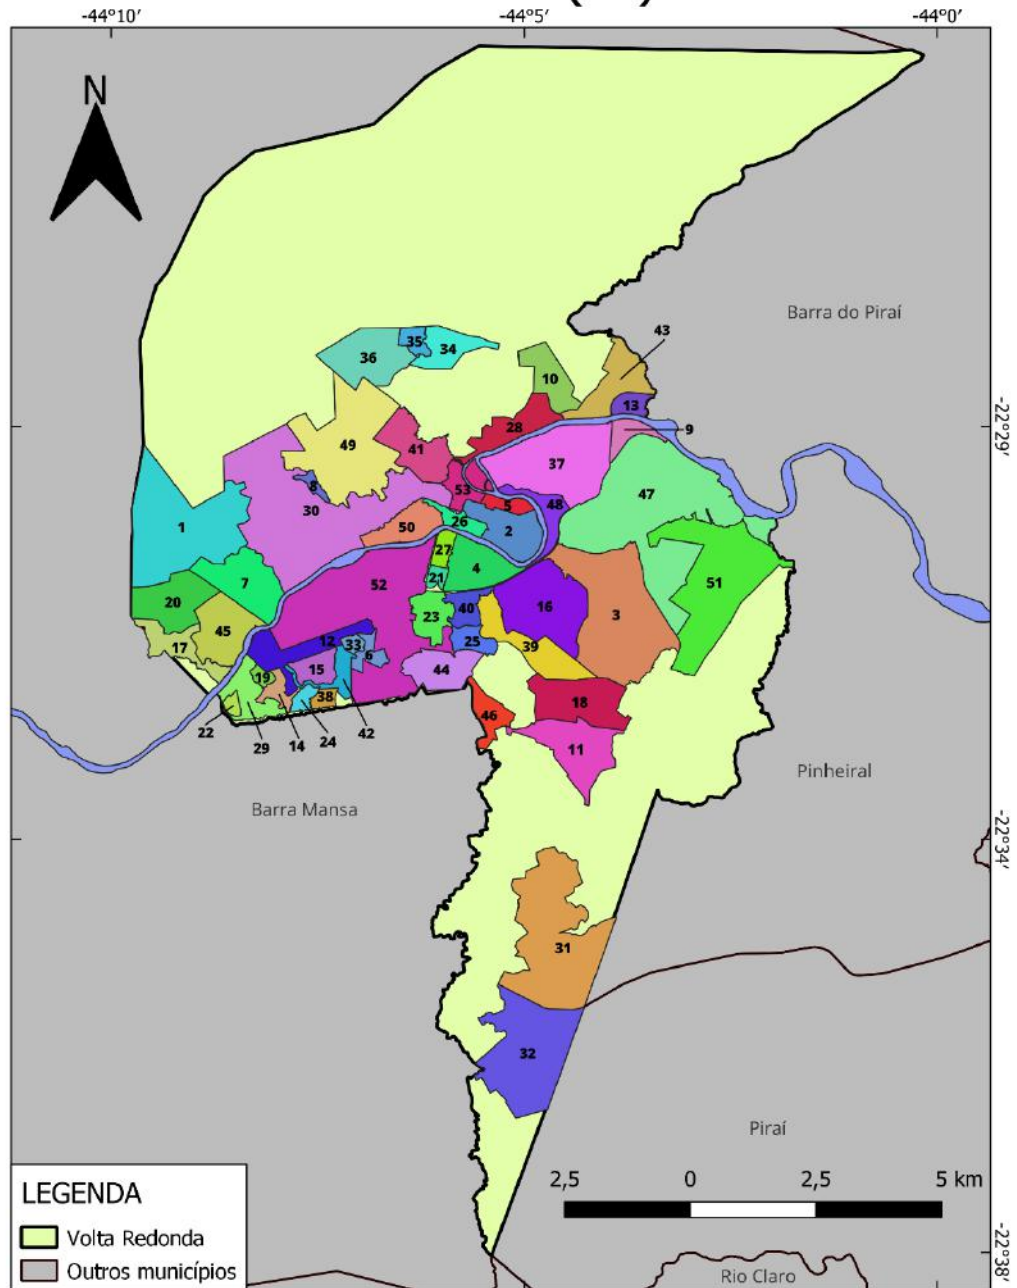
-44°10′
-44°5′
-44°0′

N

Barra do Piraí
-22°29′
-22°34′
-22°38′

43
35
34
36
10
13
9
28
49
41
37
47
8
53
30
5
48
1
26
2
50
27
51
7
4
21
52
20
16
3
23
40
45
12
33
25
39
17
6
15
44
19
18
38
46
22
29
14
24
42
11

Barra Mansa
Pinheiral
31
32
Piraí
Rio Claro

2,5
0
2,5
5 km

LEGENDA
Volta Redonda
Outros municípios